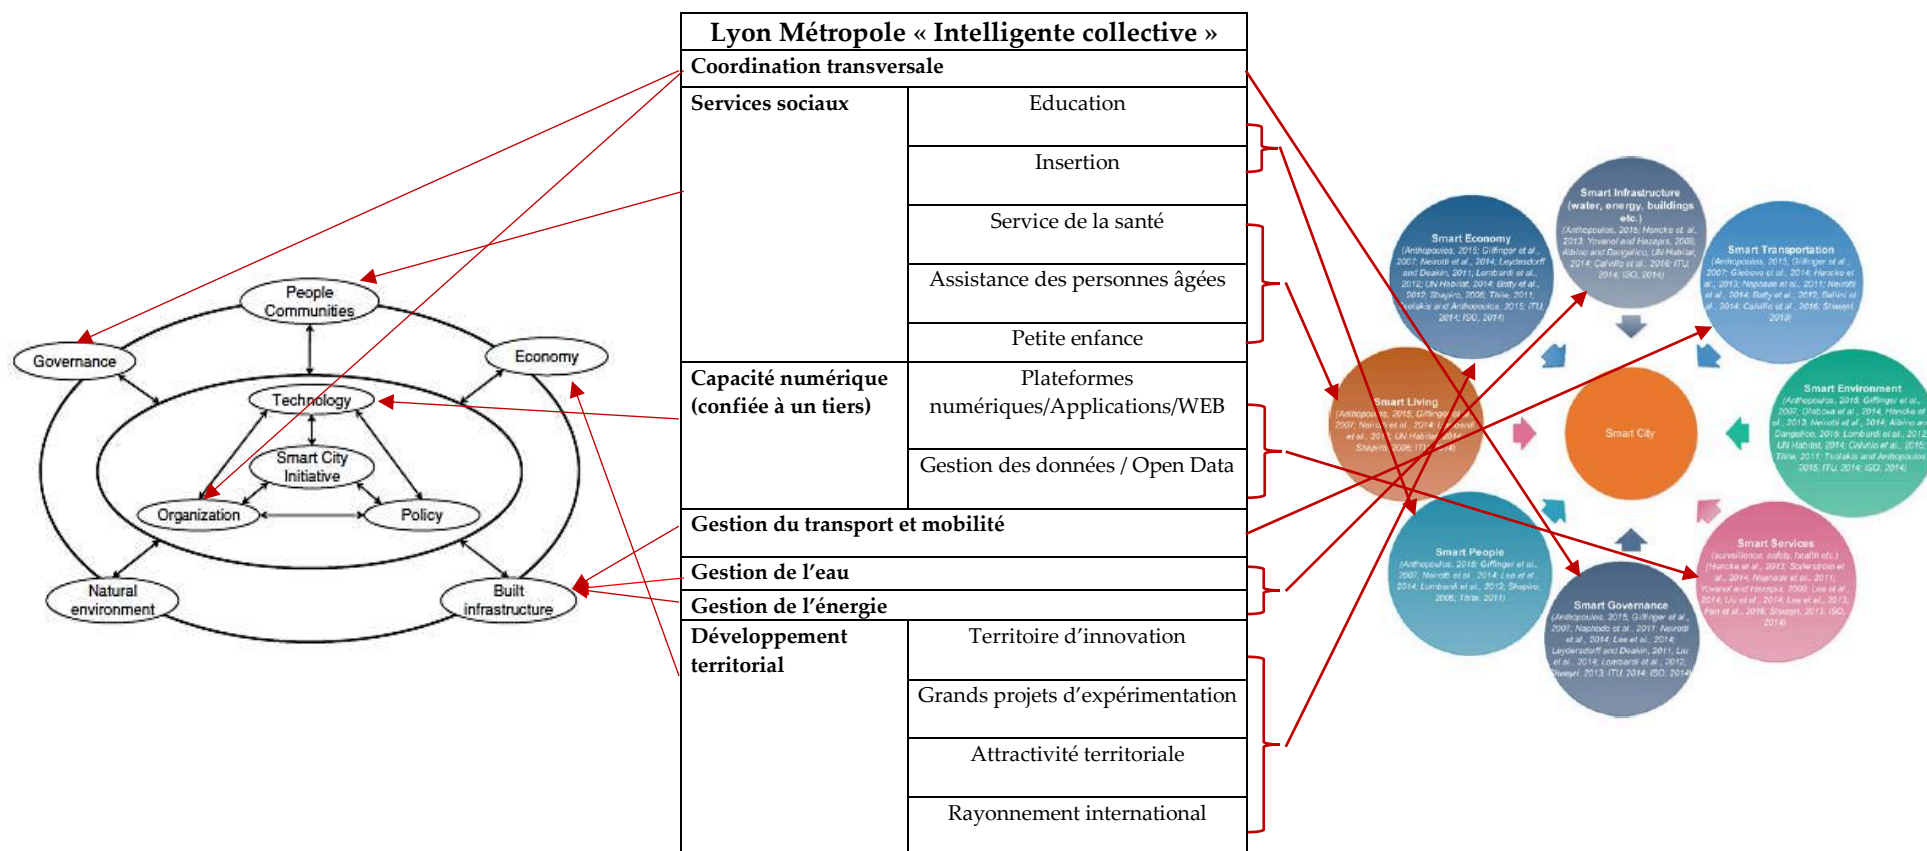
Lyon Métropole « Intelligente collective »

Coordination transversale

| Services sociaux | Education |
|---|---|
| | Insertion |
| | Service de la santé |
| | Assistance des personnes âgées |
| | Petite enfance |
| Capacité numérique (confiée à un tiers) | Plateformes numériques/Applications/WEB |
| | Gestion des données / Open Data |

Gestion du transport et mobilité

Gestion de l'eau

Gestion de l'énergie

| Développement territorial | Territoire d'innovation |
|---|---|
| | Grands projets d'expérimentation |
| | Attractivité territoriale |
| | Rayonnement international |

People Communities

Governance

Economy

Technology

Smart City Initiative

Organization

Policy

Natural environment

Built infrastructure

Smart Economy
(Anthopoulos, 2015; Giffinger et al., 2007; Neirotti et al., 2014; Leydesdorff and Deakin, 2011; Lombardi et al., 2012; UN Habitat, 2014; Batty et al., 2012; Shapiro, 2006; Thite, 2011; Tsolakis and Anthopoulos, 2015; ITU, 2014; ISO, 2014)

Smart Infrastructure (water, energy, buildings etc.)
(Anthopoulos, 2015; Hancke et al., 2013; Yovanof and Hazapis, 2009; Albino and Dangelico; UN Habitat, 2014; Calvillo et al., 2016; ITU, 2014; ISO, 2014)

Smart Transportation
(Anthopoulos, 2015; Giffinger et al., 2007; Glebova et al., 2014; Hancke et al., 2013; Nagnade et al., 2011; Neirotti et al., 2014; Batty et al., 2012; Belanti et al., 2014; Calvillo et al., 2016; Shwayri, 2013)

Smart Living
(Anthopoulos, 2015; Giffinger et al., 2007; Neirotti et al., 2014; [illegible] et al., 2013; UN Habitat, 2014; Shapiro, 2006; ITU, 2014)

Smart City

Smart Environment
(Anthopoulos, 2015; Giffinger et al., 2007; Glebova et al., 2014; Hancke et al., 2013; Neirotti et al., 2014; Albino and Dangelico, 2015; Lombardi et al., 2012; UN Habitat, 2014; Calvillo et al., 2016; Thite, 2011; Tsolakis and Anthopoulos, 2015; ITU, 2014; ISO, 2014)

Smart People
(Anthopoulos, 2015; Giffinger et al., 2007; Neirotti et al., 2014; Lee et al., 2014; Lombardi et al., 2012; Shapiro, 2006; Thite, 2011)

Smart Governance
(Anthopoulos, 2015; Giffinger et al., 2007; Naphade et al., 2011; Neirotti et al., 2014; Lee et al., 2014; Leydesdorff and Deakin, 2011; Liu et al., 2014; Lombardi et al., 2012; Shwayri, 2013; ITU, 2014; ISO, 2014)

Smart Services
(surveillance, safety, health etc.)
(Hancke et al., 2013; Schaffers et al., 2011; Naphade et al., 2011; Yovanof and Hazapis, 2009; Lee et al., 2014; Liu et al., 2014; Lee et al., 2013; Pan et al., 2016; Shwayri, 2013; ISO, 2014)